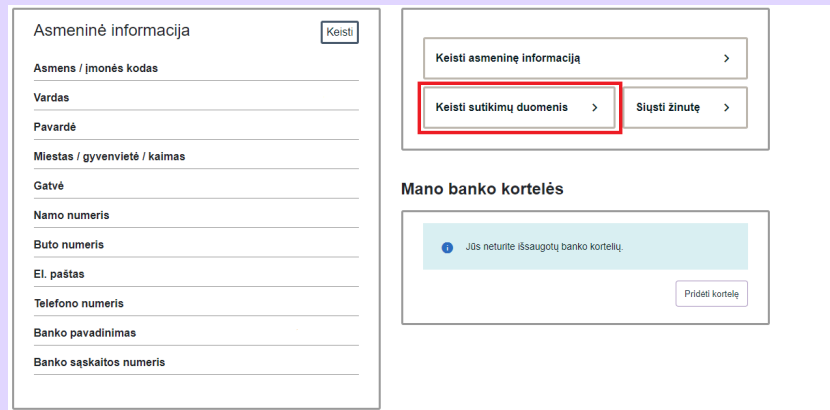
Asmeninė informacija

Keisti

Asmens / įmonės kodas

Vardas

Pavardė

Miestas / gyvenvietė / kaimas

Gatvė

Namo numeris

Buto numeris

El. paštas

Telefono numeris

Banko pavadinimas

Banko sąskaitos numeris

Keisti asmeninę informaciją >

Keisti sutikimų duomenis >

Siųsti žinutę >

Mano banko kortelės

Jūs neturite išsaugotų banko kortelių.

Pridėti kortelę